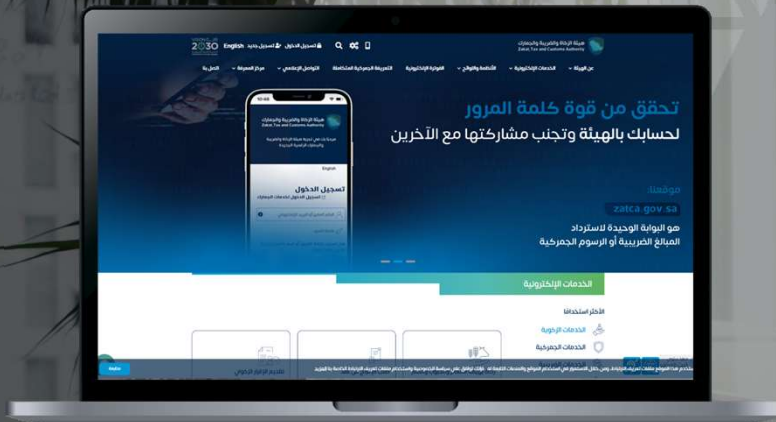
VISION 2030
English تسجيل جديد تسجيل الدخول

هيئة الزكاة والضريبة والجمارك
Zakat, Tax and Customs Authority

عن الهيئة الخدمات الإلكترونية الأنظمة واللوائح الفوترة الإلكترونية التعريفة الجمركية المتكاملة التواصل الإعلامي مركز المعرفة اتصل بنا

تحقق من قوة كلمة المرور
لحسابك بالهيئة وتجنب مشاركتها مع الآخرين

موقعنا:
zatca.gov.sa
هو البوابة الوحيدة لاسترداد
المبالغ الضريبية أو الرسوم الجمركية

هيئة الزكاة والضريبة والجمارك
Zakat, Tax and Customs Authority
English
تسجيل الدخول

الخدمات الإلكترونية
الأكثر استخداماً
الخدمات الزكوية
الخدمات الجمركية
تقديم الإقرار الزكوي

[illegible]